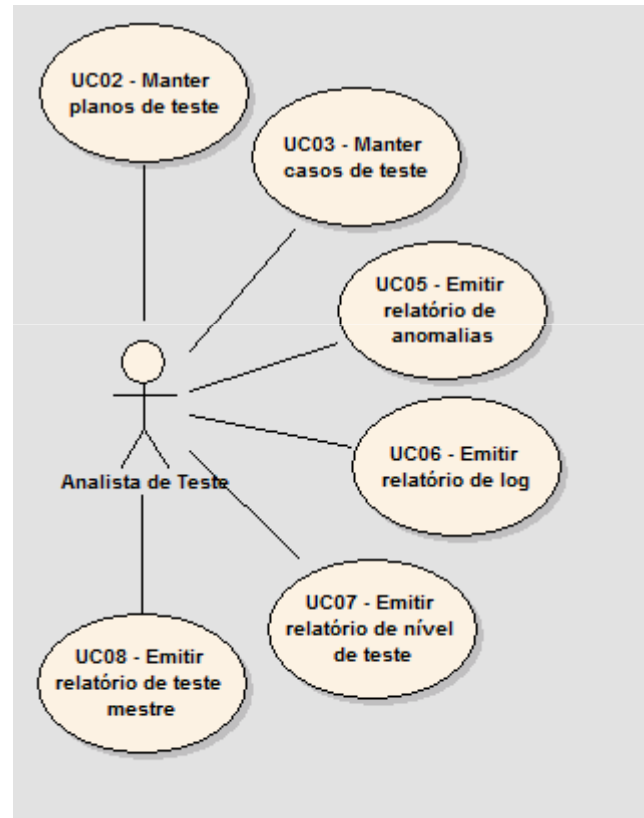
UC02 - Manter planos de teste

UC03 - Manter casos de teste

UC05 - Emitir relatório de anomalias

Analista de Teste

UC06 - Emitir relatório de log

UC07 - Emitir relatório de nível de teste

UC08 - Emitir relatório de teste mestre